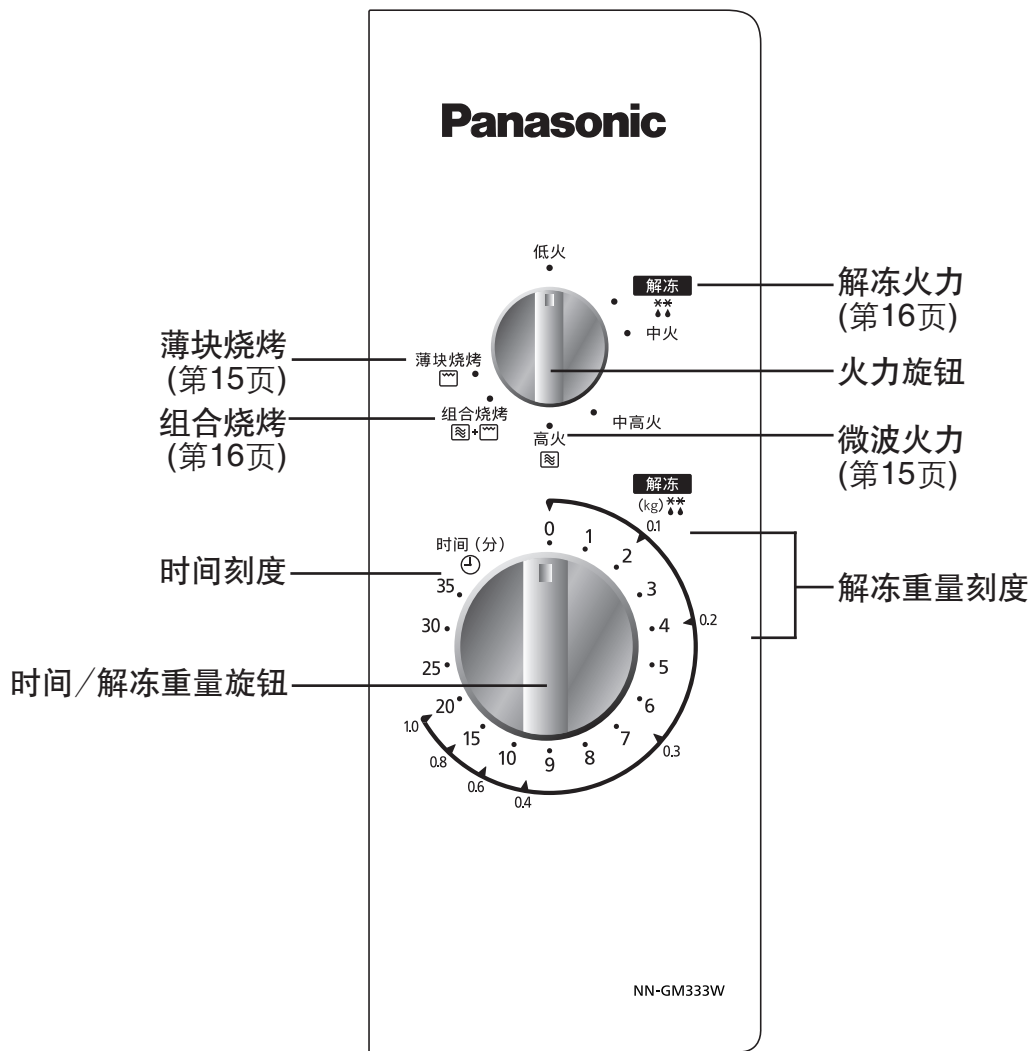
Panasonic

低火
解冻
中火
中高火
高火
薄块烧烤
组合烧烤

解冻火力
(第16页)
火力旋钮
微波火力
(第15页)

薄块烧烤
(第15页)
组合烧烤
(第16页)

解冻
(kg)
0.1
0.2
0.3
0.4
0.6
0.8
1.0

时间 (分)
0
1
2
3
4
5
6
7
8
9
10
15
20
25
30
35

时间刻度
时间/解冻重量旋钮
解冻重量刻度

NN-GM333W